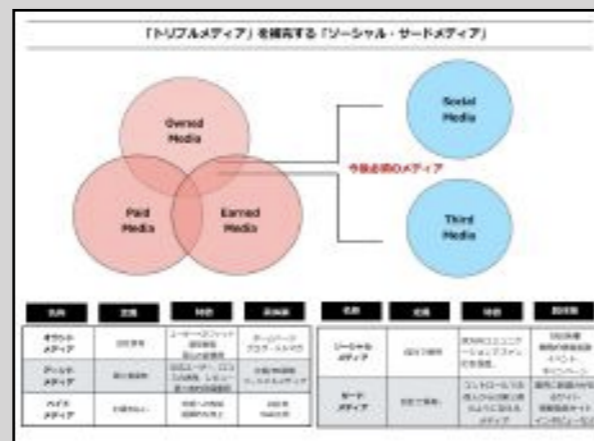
「トリプルメディア」を補完する「ソーシャル・サードメディア」

Owned Media

Paid Media

Earned Media

Social Media

Third Media

今後必須のメディア

| 名称 | 定義 | 特徴 | 具体例 |
|---|---|---|---|
| オウンドメディア | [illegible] | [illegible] | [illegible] |
| アーンドメディア | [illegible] | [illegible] | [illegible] |
| ペイドメディア | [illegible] | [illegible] | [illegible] |

| 名称 | 定義 | 特徴 | 具体例 |
|---|---|---|---|
| ソーシャルメディア | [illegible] | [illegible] | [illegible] |
| サードメディア | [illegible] | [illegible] | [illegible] |